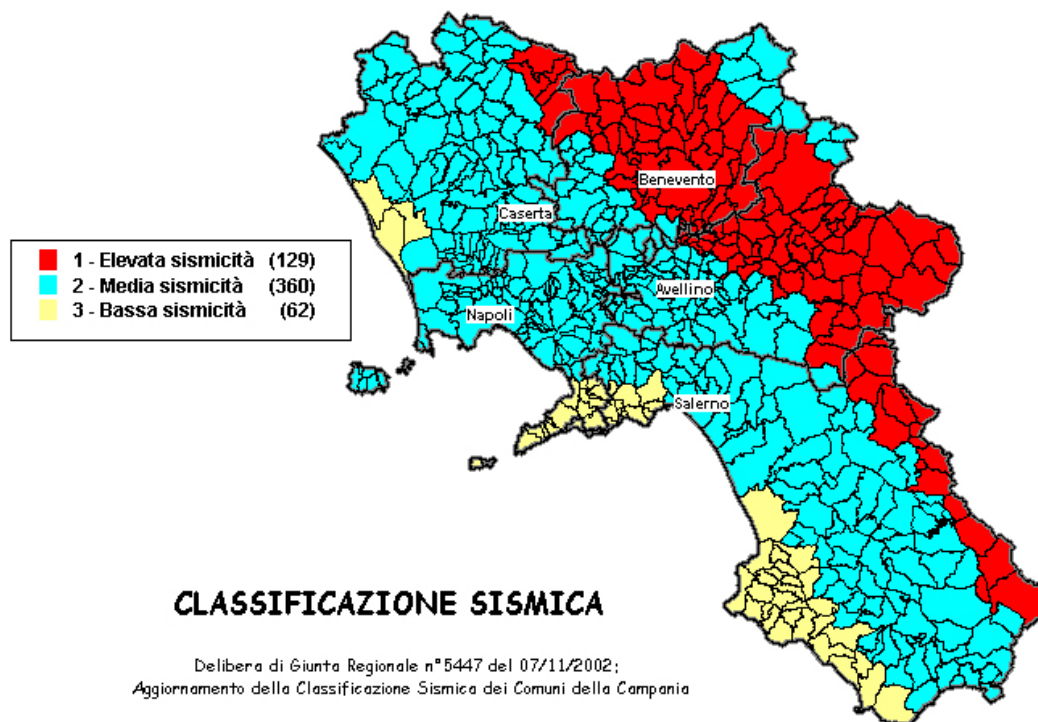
Benevento

Caserta

Avellino

Napoli

Salerno

1 - Elevata sismicità (129)
2 - Media sismicità (360)
3 - Bassa sismicità (62)

CLASSIFICAZIONE SISMICA

Delibera di Giunta Regionale n°5447 del 07/11/2002;
Aggiornamento della Classificazione Sismica dei Comuni della Campania